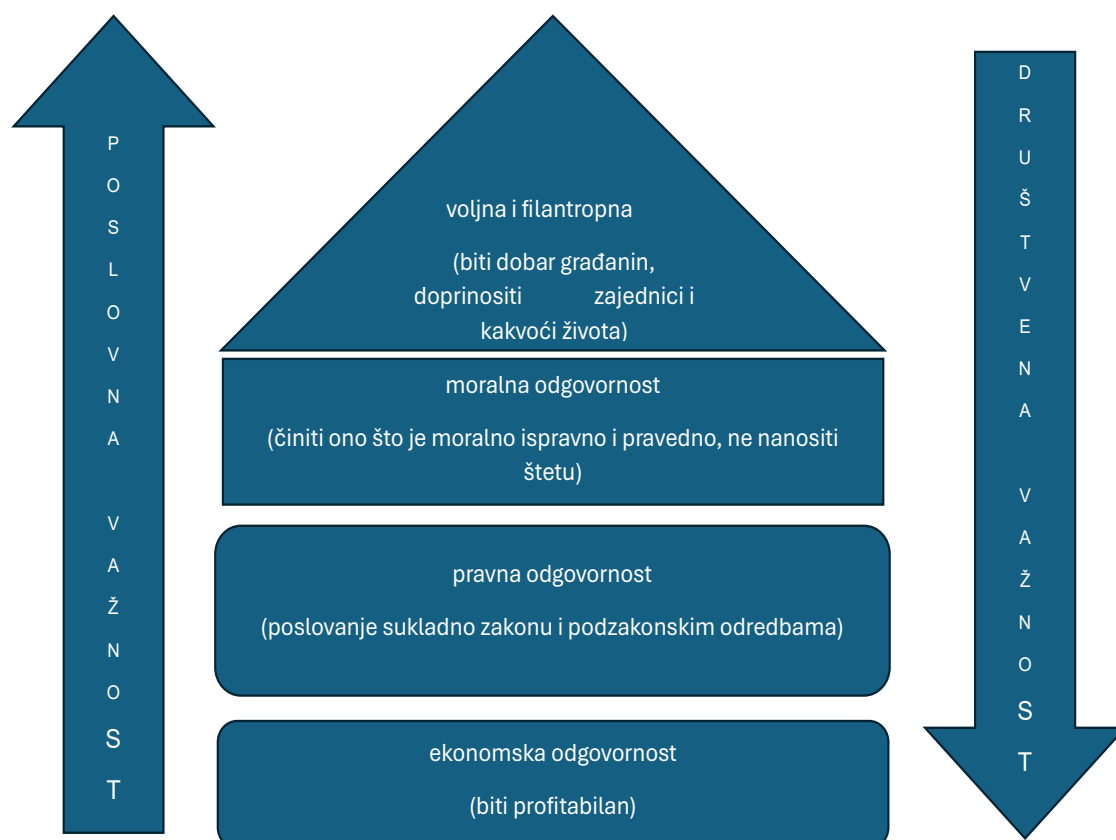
P O S L O V N A V A Ž N O S T

voljna i filantropna

(biti dobar građanin, doprinositi zajednici i kakvoći života)

moralna odgovornost

(činiti ono što je moralno ispravno i pravedno, ne nanositi štetu)

pravna odgovornost

(poslovanje sukladno zakonu i podzakonskim odredbama)

ekonomska odgovornost

(biti profitabilan)

D R U Š T V E N A V A Ž N O S T